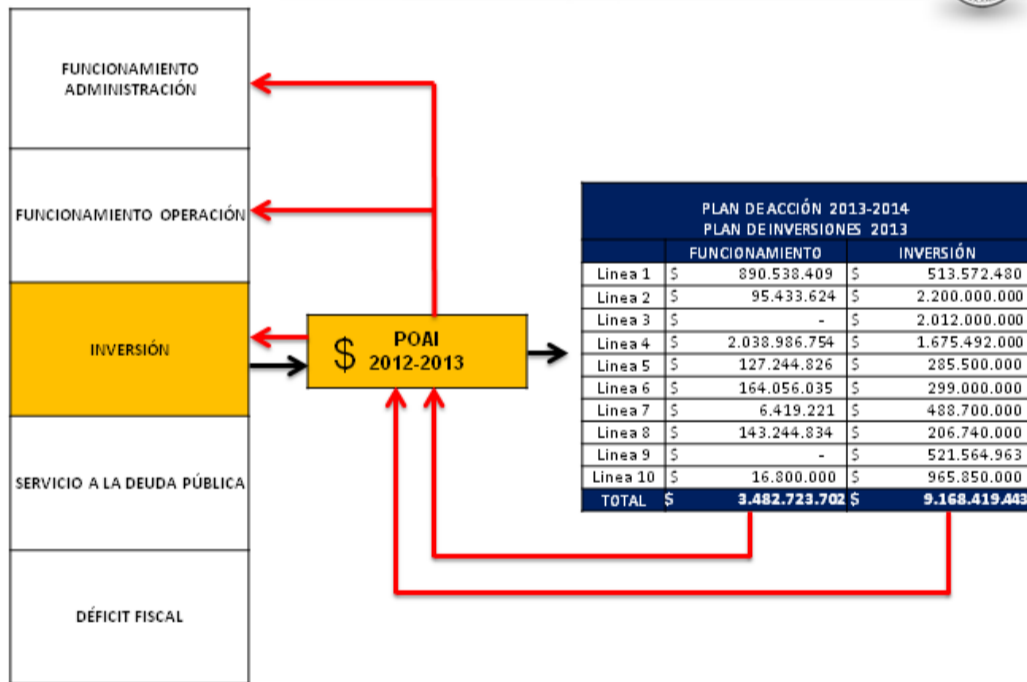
FUNCIONAMIENTO ADMINISTRACIÓN

FUNCIONAMIENTO OPERACIÓN

INVERSIÓN

SERVICIO A LA DEUDA PÚBLICA

DÉFICIT FISCAL

$ POAI 2012-2013

PLAN DE ACCIÓN 2013-2014
PLAN DE INVERSIONES 2013

| | FUNCIONAMIENTO | INVERSIÓN |
|---|---|---|
| Linea 1 | \$ 890.538.409 | \$ 513.572.480 |
| Linea 2 | \$ 95.433.624 | \$ 2.200.000.000 |
| Linea 3 | \$ - | \$ 2.012.000.000 |
| Linea 4 | \$ 2.038.986.754 | \$ 1.675.492.000 |
| Linea 5 | \$ 127.244.826 | \$ 285.500.000 |
| Linea 6 | \$ 164.056.035 | \$ 299.000.000 |
| Linea 7 | \$ 6.419.221 | \$ 488.700.000 |
| Linea 8 | \$ 143.244.834 | \$ 206.740.000 |
| Linea 9 | \$ - | \$ 521.564.963 |
| Linea 10 | \$ 16.800.000 | \$ 965.850.000 |
| TOTAL | \$ 3.482.723.702 | \$ 9.168.419.443 |